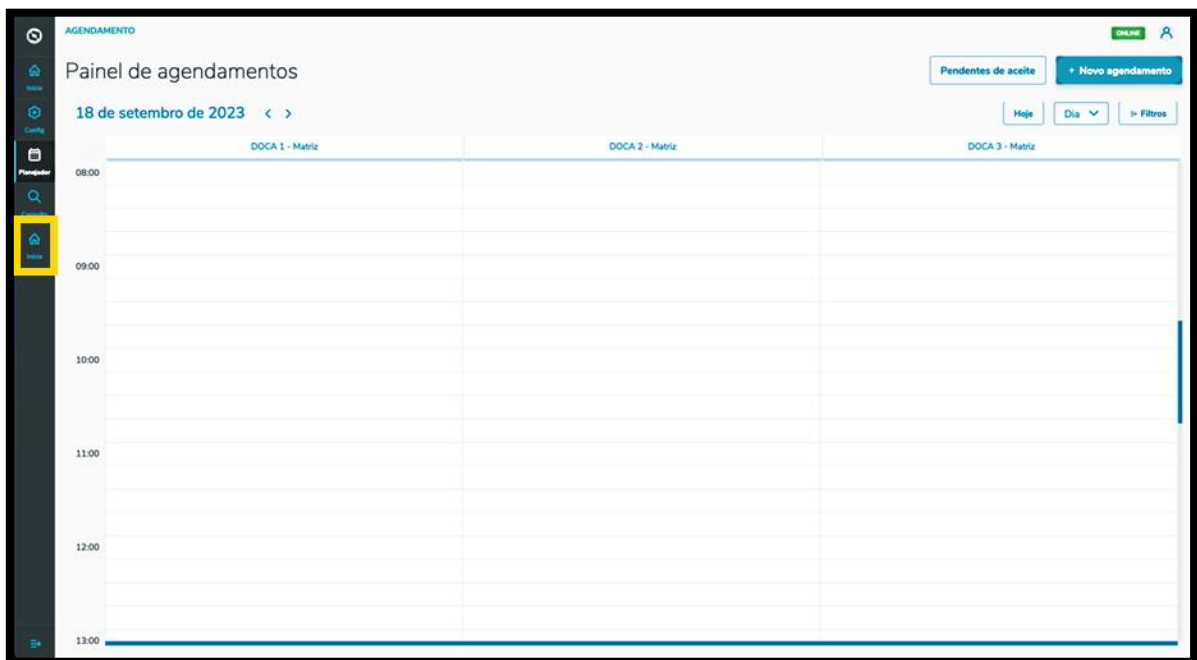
Início
Config
Planejador
Consulta
Início

AGENDAMENTO
ONLINE

Painel de agendamentos
Pendentes de aceite
+ Novo agendamento

18 de setembro de 2023 < >
Hoje
Dia
Filtros

| | DOCA 1 - Matriz | DOCA 2 - Matriz | DOCA 3 - Matriz |
|---|---|---|---|
| 08:00 | | | |
| 09:00 | | | |
| 10:00 | | | |
| 11:00 | | | |
| 12:00 | | | |
| 13:00 | | | |